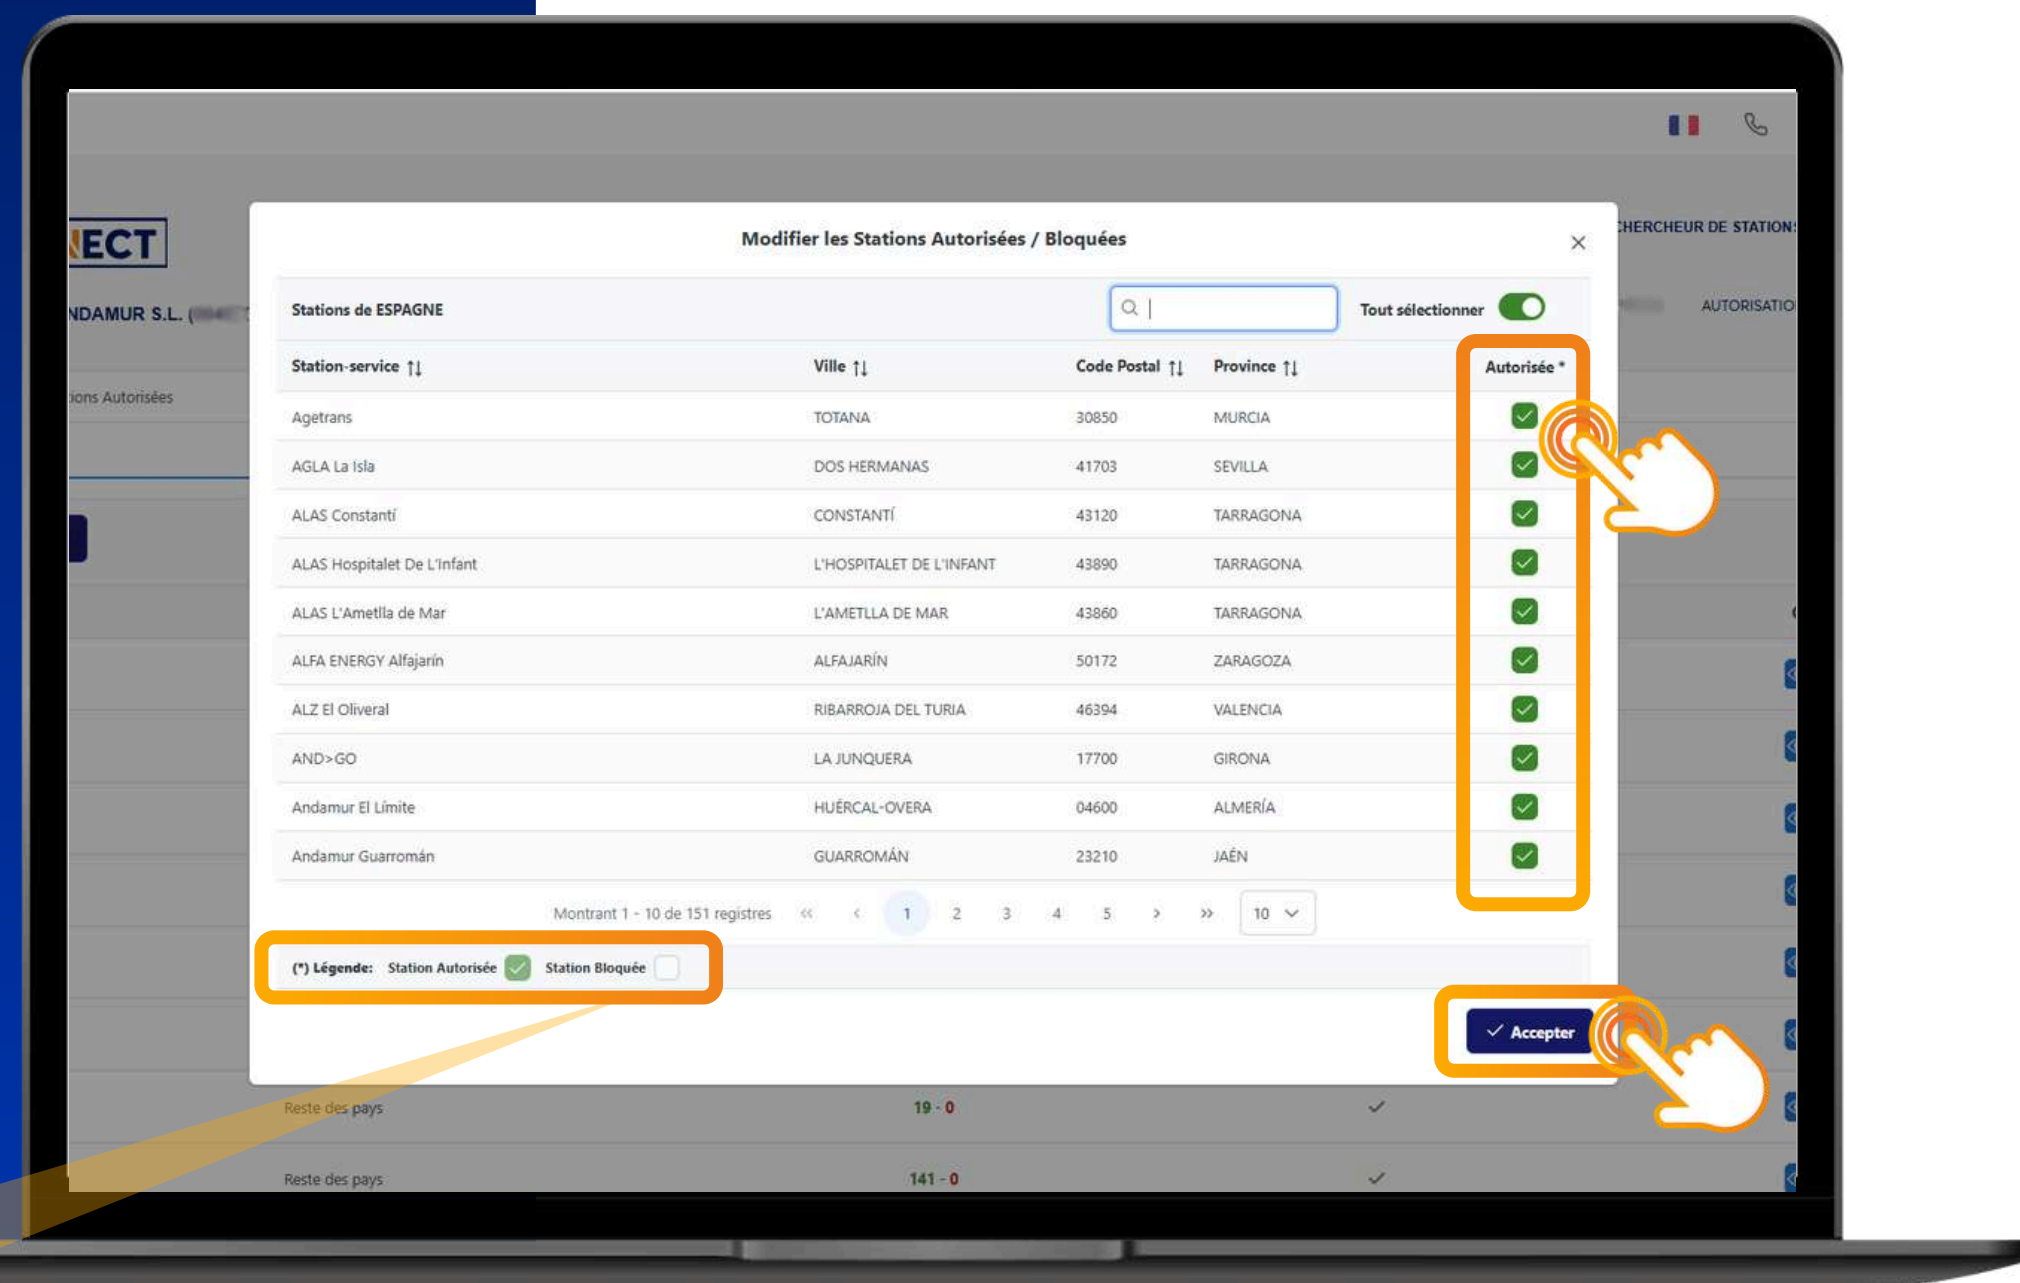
ECT

NDAMUR S.L. (

ions Autorisées

HERCHEUR DE STATION

AUTORISATIO

Modifier les Stations Autorisées / Bloquées

×

Stations de ESPAGNE

Tout sélectionner

| Station-service ↑↓ | Ville ↑↓ | Code Postal ↑↓ | Province ↑↓ | Autorisée * |
|---|---|---|---|---|
| Agetrans | TOTANA | 30850 | MURCIA | ✓ |
| AGLA La Isla | DOS HERMANAS | 41703 | SEVILLA | ✓ |
| ALAS Constantí | CONSTANTÍ | 43120 | TARRAGONA | ✓ |
| ALAS Hospitalet De L'Infant | L'HOSPITALET DE L'INFANT | 43890 | TARRAGONA | ✓ |
| ALAS L'Ametlla de Mar | L'AMETLLA DE MAR | 43860 | TARRAGONA | ✓ |
| ALFA ENERGY Alfajarín | ALFAJARÍN | 50172 | ZARAGOZA | ✓ |
| ALZ El Oliveral | RIBARROJA DEL TURIA | 46394 | VALENCIA | ✓ |
| AND>GO | LA JUNQUERA | 17700 | GIRONA | ✓ |
| Andamur El Límite | HUÉRCAL-OVERA | 04600 | ALMERÍA | ✓ |
| Andamur Guarromán | GUARROMÁN | 23210 | JAÉN | ✓ |

Montrant 1 - 10 de 151 registres « ‹ 1 2 3 4 5 › » 10

(*) Légende: Station Autorisée Station Bloquée

✓ Accepter

Reste des pays 19 - 0

Reste des pays 141 - 0